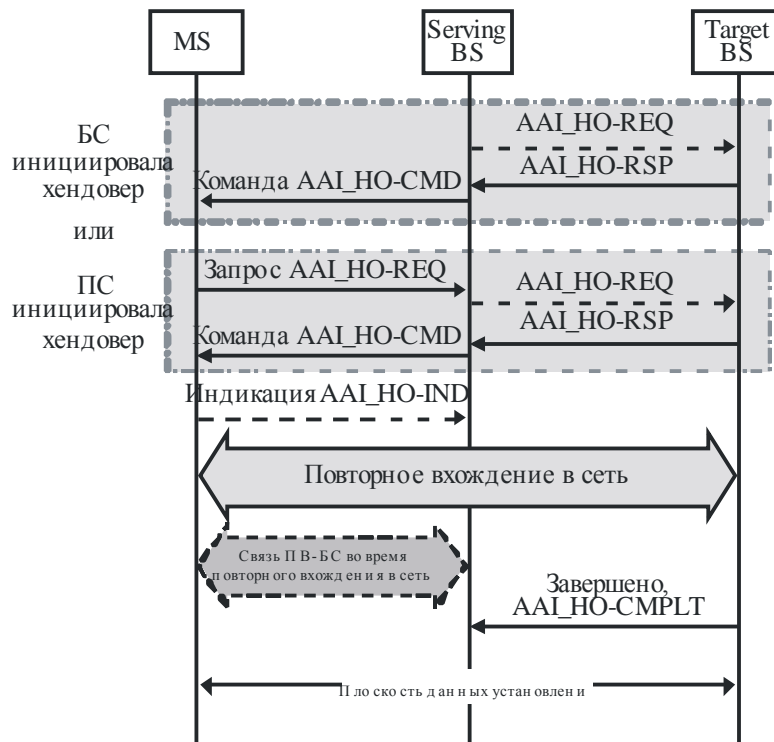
MS

Serving BS

Target BS

БС инициировала хендовер

AAI_HO-REQ

AAI_HO-RSP

Команда AAI_HO-CMD

или

ПС инициировала хендовер

Запрос AAI_HO-REQ

AAI_HO-REQ

AAI_HO-RSP

Команда AAI_HO-CMD

Индикация AAI_HO-IND

Повторное вхождение в сеть

Связь ПВ-БС во время повторного вхождения в сеть

Завершено, AAI_HO-CMPLT

Плоскость данных установлени